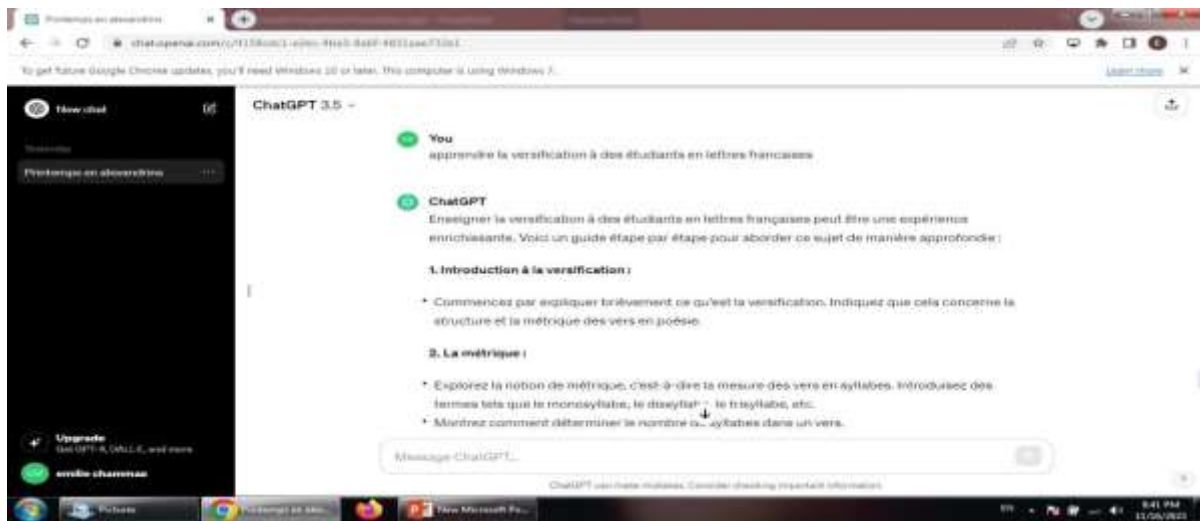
Printemps en alexandrins

chat.openai.com/c/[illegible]

To get future Google Chrome updates, you'll need Windows 10 or later. This computer is using Windows 7.

Learn more

New chat

Yesterday

Printemps en alexandrins

ChatGPT 3.5

You

apprendre la versification à des étudiants en lettres francaises

ChatGPT

Enseigner la versification à des étudiants en lettres françaises peut être une expérience enrichissante. Voici un guide étape par étape pour aborder ce sujet de manière approfondie :

1. Introduction à la versification :

• Commencez par expliquer brièvement ce qu'est la versification. Indiquez que cela concerne la structure et la métrique des vers en poésie.

2. La métrique :

• Explorez la notion de métrique, c'est-à-dire la mesure des vers en syllabes. Introduisez des termes tels que le monosyllabe, le dissylla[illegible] le trisyllabe, etc.

• Montrez comment déterminer le nombre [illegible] syllabes dans un vers.

Upgrade

Get GPT-4, DALL·E, and more

emilie chammas

Message ChatGPT...

ChatGPT can make mistakes. Consider checking important information.

Pictures

Printemps en alex...

New Microsoft Po...

EN

8:41 PM

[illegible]